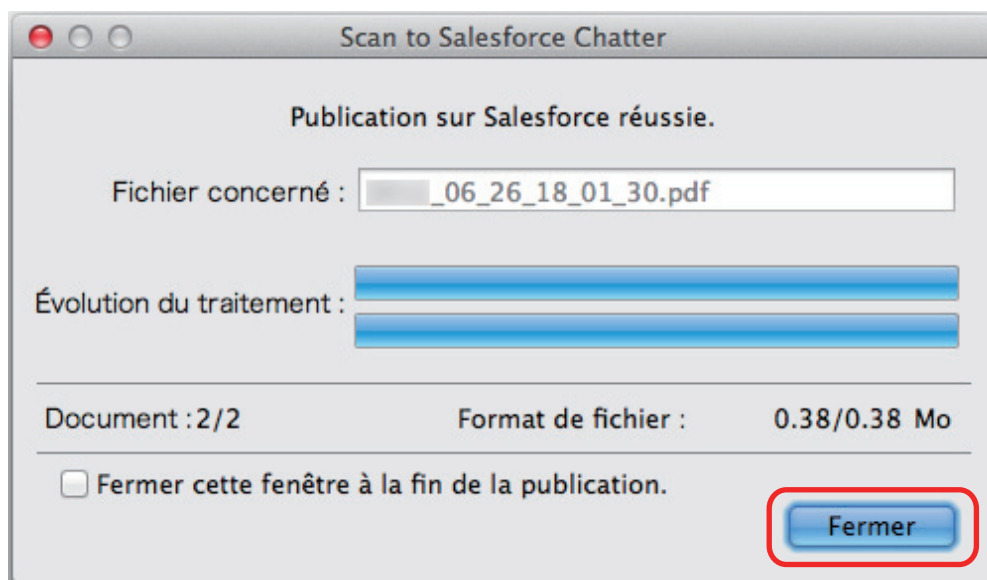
Scan to Salesforce Chatter

Publication sur Salesforce réussie.

Fichier concerné : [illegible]_06_26_18_01_30.pdf

Évolution du traitement :

Document :2/2

Format de fichier :

0.38/0.38 Mo

Fermer cette fenêtre à la fin de la publication.

Fermer